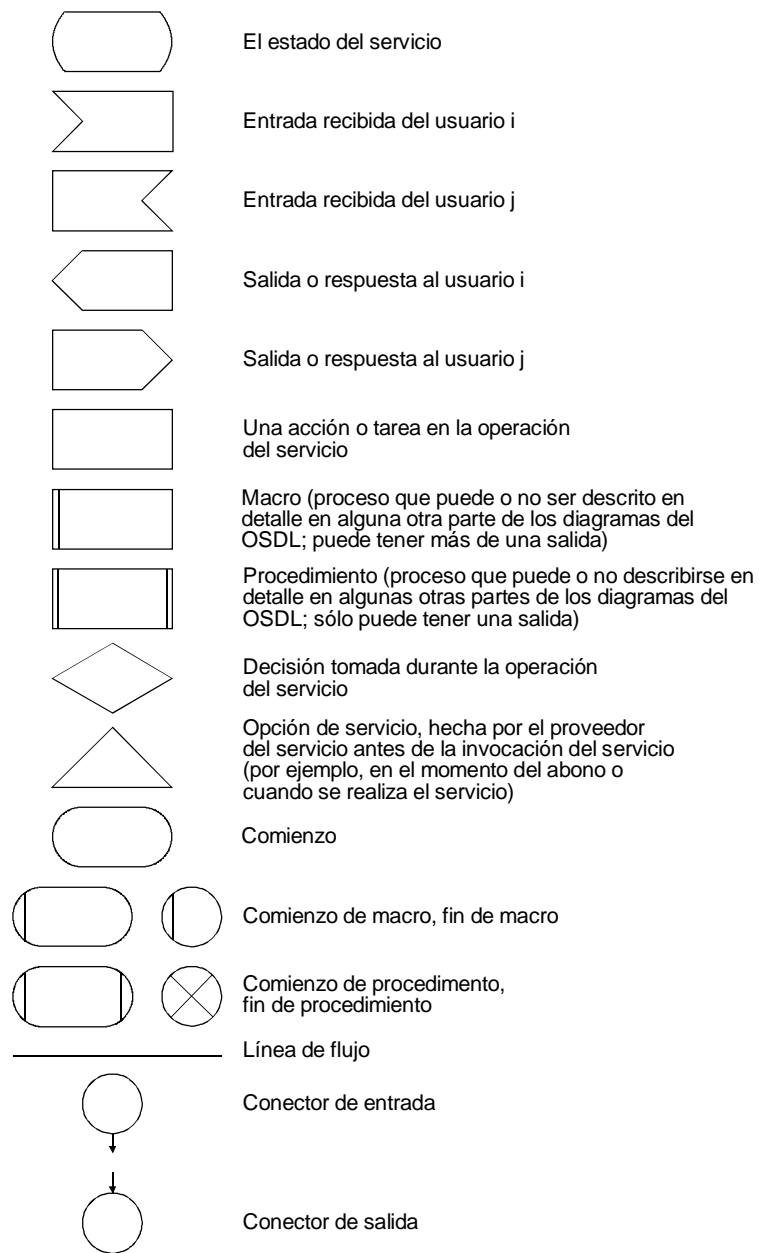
El estado del servicio

Entrada recibida del usuario i

Entrada recibida del usuario j

Salida o respuesta al usuario i

Salida o respuesta al usuario j

Una acción o tarea en la operación del servicio

Macro (proceso que puede o no ser descrito en detalle en alguna otra parte de los diagramas del OSDL; puede tener más de una salida)

Procedimiento (proceso que puede o no describirse en detalle en algunas otras partes de los diagramas del OSDL; sólo puede tener una salida)

Decisión tomada durante la operación del servicio

Opción de servicio, hecha por el proveedor del servicio antes de la invocación del servicio (por ejemplo, en el momento del abono o cuando se realiza el servicio)

Comienzo

Comienzo de macro, fin de macro

Comienzo de procedimiento, fin de procedimiento

Línea de flujo

Conector de entrada

Conector de salida